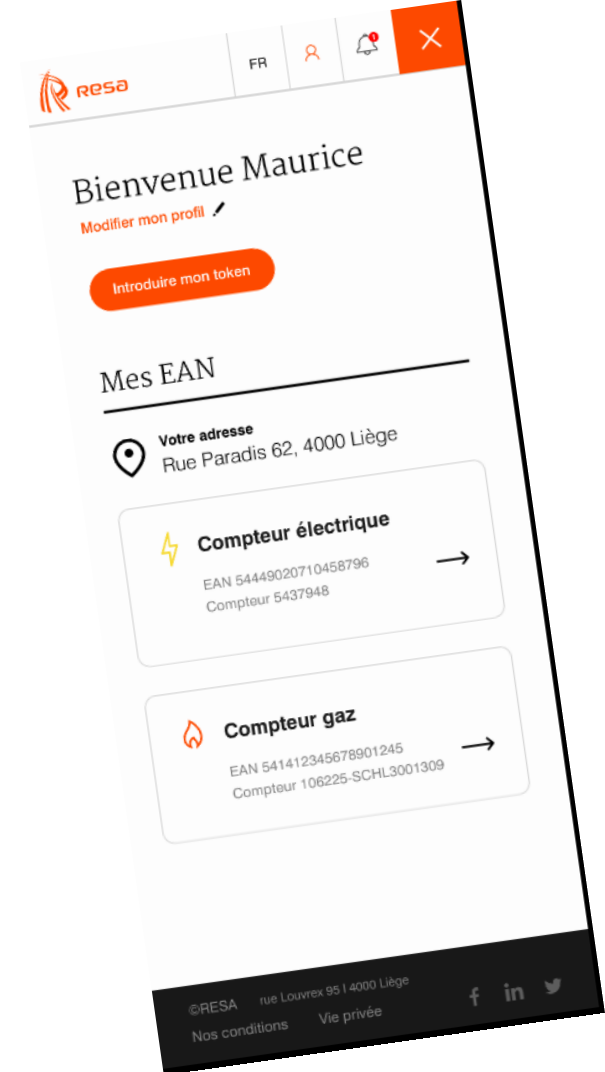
RESA

FR

1

Bienvenue Maurice

Modifier mon profil

Introduire mon token

Mes EAN

Votre adresse
Rue Paradis 62, 4000 Liège

Compteur électrique
EAN 54449020710458796
Compteur 5437948

Compteur gaz
EAN 541412345678901245
Compteur 106225-SCHL3001309

©RESA rue Louvrex 95 | 4000 Liège
Nos conditions Vie privée